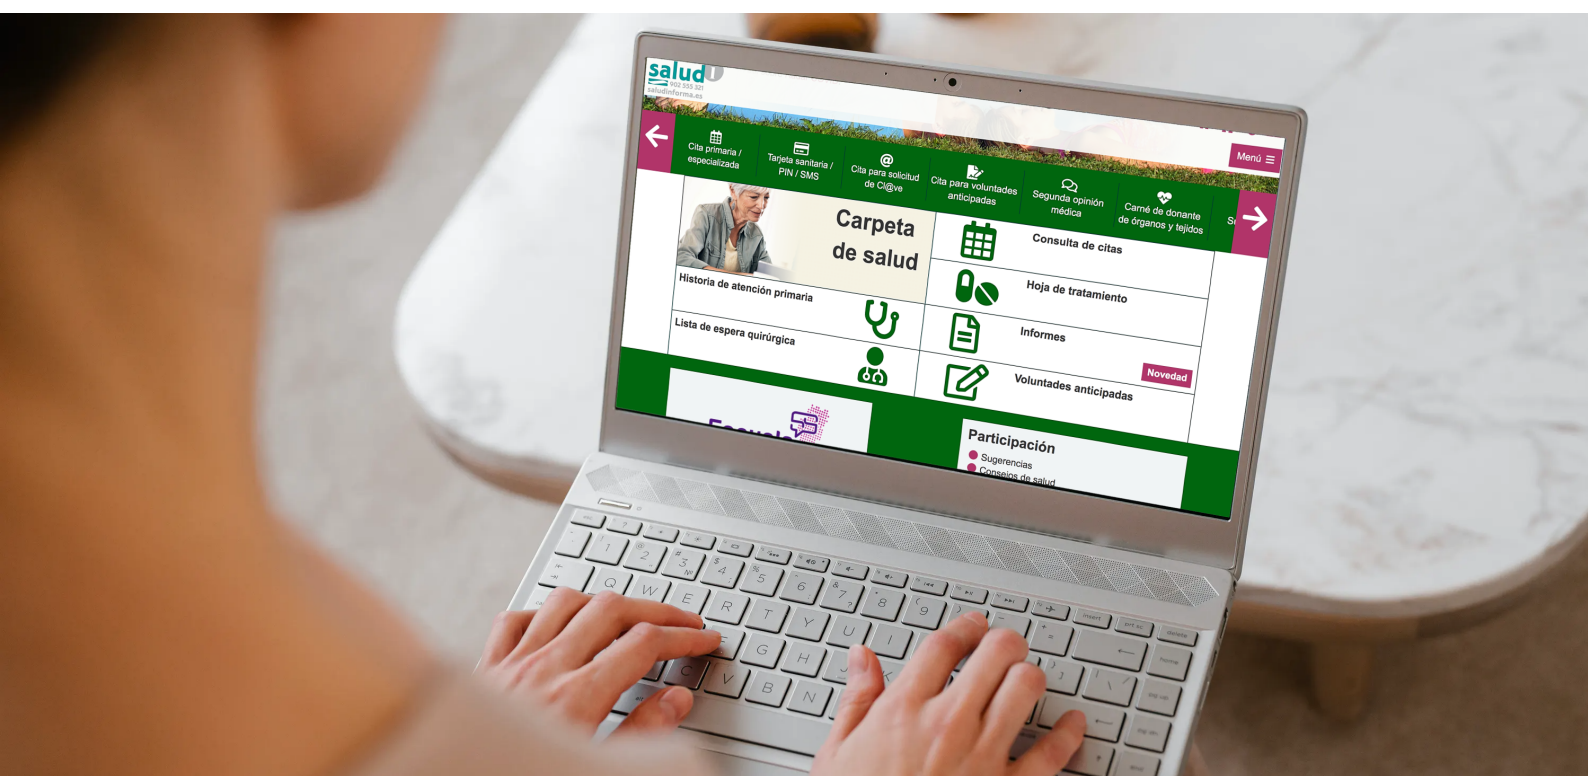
salud
902 555 321
saludinforma.es

Menú

Cita primaria / especializada
Tarjeta sanitaria / PIN / SMS
Cita para solicitud de Cl@ve
Cita para voluntades anticipadas
Segunda opinión médica
Carné de donante de órganos y tejidos
S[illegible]

Carpeta de salud
Historia de atención primaria
Lista de espera quirúrgica

Consulta de citas
Hoja de tratamiento
Informes
Voluntades anticipadas
Novedad

Escuela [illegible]

Participación
Sugerencias
Consejos de salud